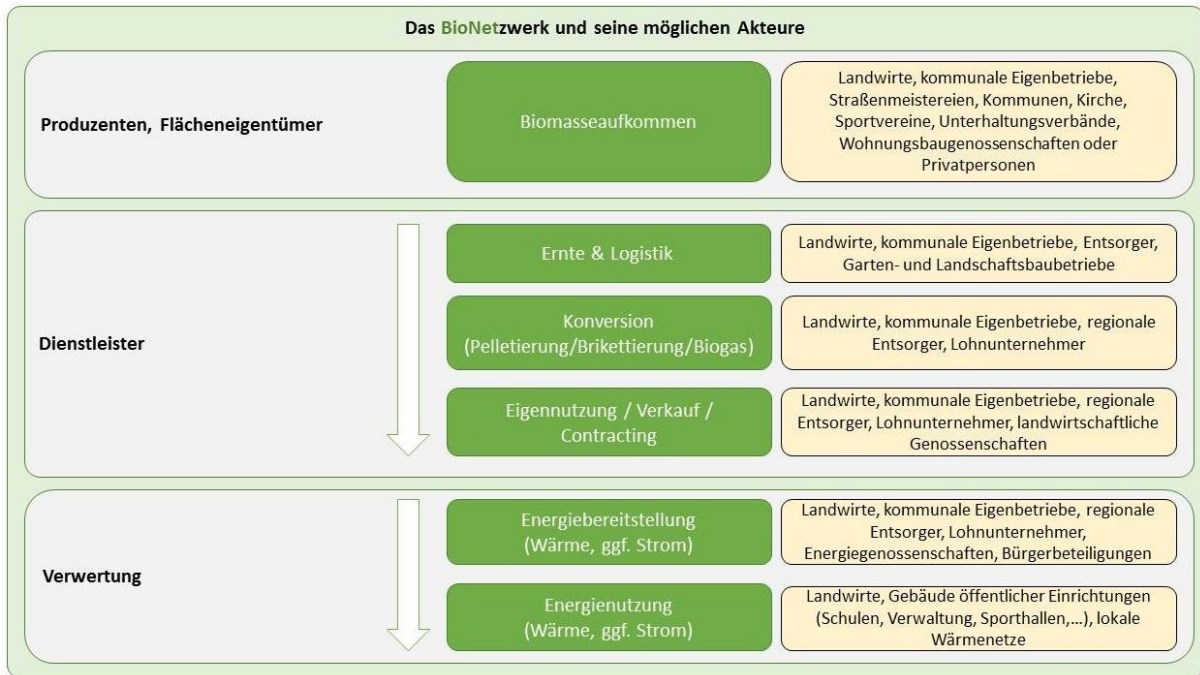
Das BioNetzwerk und seine möglichen Akteure

Produzenten, Flächeneigentümer

Biomasseaufkommen

Landwirte, kommunale Eigenbetriebe, Straßenmeistereien, Kommunen, Kirche, Sportvereine, Unterhaltungsverbände, Wohnungsbaugenossenschaften oder Privatpersonen

Dienstleister

Ernte & Logistik

Landwirte, kommunale Eigenbetriebe, Entsorger, Garten- und Landschaftsbaubetriebe

Konversion (Pelletierung/Brikettierung/Biogas)

Landwirte, kommunale Eigenbetriebe, regionale Entsorger, Lohnunternehmer

Eigennutzung / Verkauf / Contracting

Landwirte, kommunale Eigenbetriebe, regionale Entsorger, Lohnunternehmer, landwirtschaftliche Genossenschaften

Verwertung

Energiebereitstellung (Wärme, ggf. Strom)

Landwirte, kommunale Eigenbetriebe, regionale Entsorger, Lohnunternehmer, Energiegenossenschaften, Bürgerbeteiligungen

Energienutzung (Wärme, ggf. Strom)

Landwirte, Gebäude öffentlicher Einrichtungen (Schulen, Verwaltung, Sporthallen,…), lokale Wärmenetze